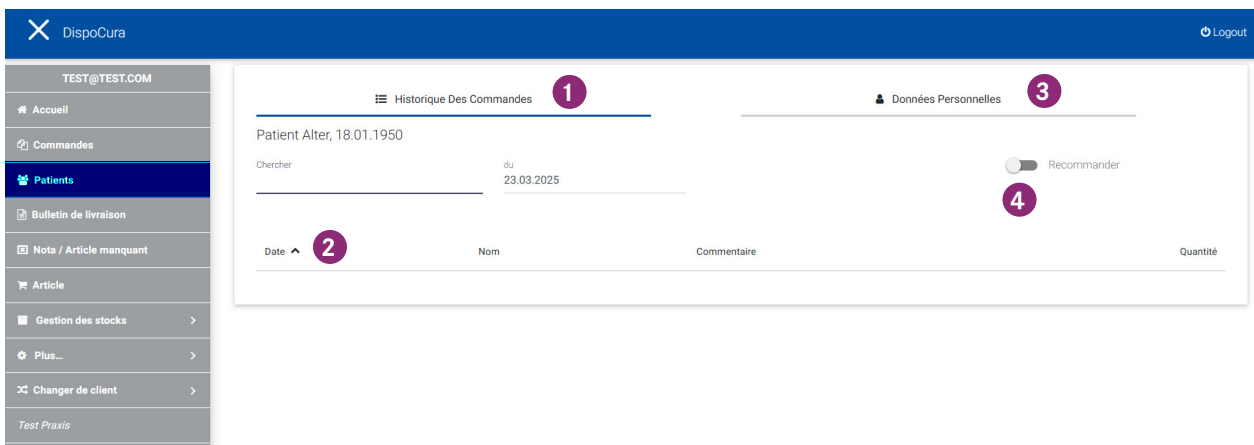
DispoCura

Logout

TEST@TEST.COM

Accueil

Commandes

Patients

Bulletin de livraison

Nota / Article manquant

Article

Gestion des stocks

Plus...

Changer de client

Test Praxis

Historique Des Commandes 1

Données Personnelles 3

Patient Alter, 18.01.1950

Chercher

du
23.03.2025

Recommander

4

| Date 2 | Nom | Commentaire | Quantité |
|---|---|---|---|